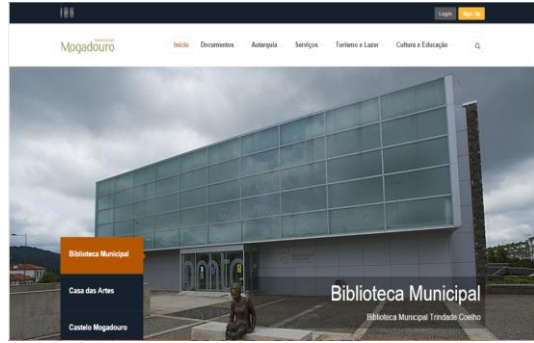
Login Sign Up

Município de Mogadouro

Início Documentos Autarquia Serviços Turismo e Lazer Cultura e Educação

Biblioteca Municipal

Casa das Artes

Castelo Mogadouro

Biblioteca Municipal

Biblioteca Municipal Trindade Coelho